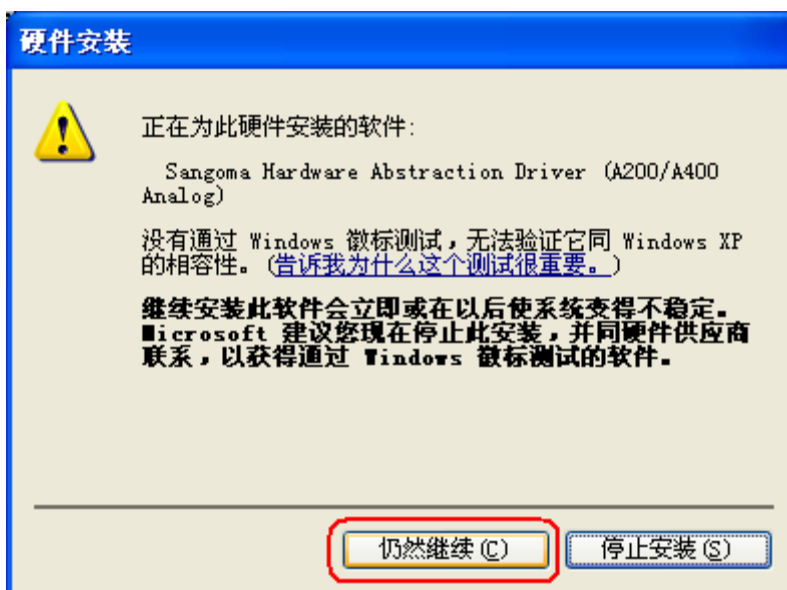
硬件安装

正在为此硬件安装的软件:

Sangoma Hardware Abstraction Driver (A200/A400 Analog)

没有通过 Windows 徽标测试，无法验证它同 Windows XP 的相容性。(告诉我为什么这个测试很重要。)

继续安装此软件会立即或在以后使系统变得不稳定。Microsoft 建议您现在停止此安装，并同硬件供应商联系，以获得通过 Windows 徽标测试的软件。

仍然继续(C)

停止安装(S)